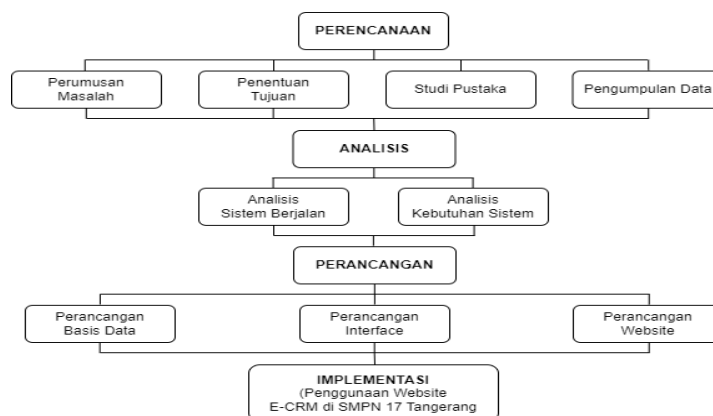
PERENCANAAN

Perumusan Masalah

Penentuan Tujuan

Studi Pustaka

Pengumpulan Data

ANALISIS

Analisis Sistem Berjalan

Analisis Kebutuhan Sistem

PERANCANGAN

Perancangan Basis Data

Perancangan Interface

Perancangan Website

IMPLEMENTASI (Penggunaan Website E-CRM di SMPN 17 Tangerang